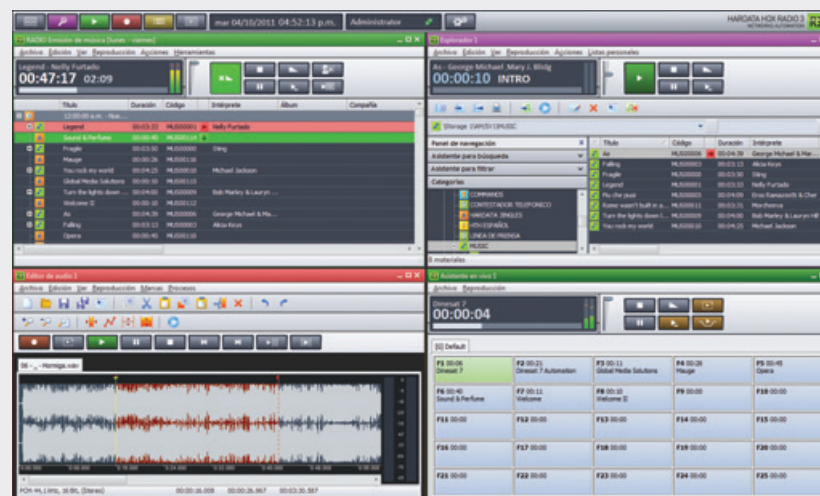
mar 04/10/2011 04:52:13 p.m.
Administrator
HARDATA HDX RADIO 3
NETWORKED AUTOMATION

RADIO Emisión de música Dunes - viernes
Archivo Edición Ver Reproducción Acciones Herramientas
Legend - Nelly Furtado
00:47:17 02:09

| | Título | Duración | Código | Intérprete | Álbum | Compañía |
|---|---|---|---|---|---|---|
| | 12:00:00 a.m. - Nue... | | | | | |
| | Legend | 00:03:33 | MUS00001 | Nelly Furtado | | |
| | Sound & Perfume | 00:00:40 | MUS00116 | | | |
| | Fragile | 00:03:33 | MUS00002 | Sting | | |
| | Mauge | 00:00:26 | MUS00116 | | | |
| | You rock my world | 00:04:25 | MUS00010 | Michael Jackson | | |
| | Global Media Solutions | 00:00:11 | MUS00111 | | | |
| | Turn the lights down l... | 00:04:00 | MUS00009 | Bob Marley & Lauryn ... | | |
| | Welcome II | 00:00:10 | MUS00112 | | | |
| | As | 00:04:39 | MUS00006 | George Michael & Ma... | | |
| | Falling | 00:03:13 | MUS00003 | Alicia Keys | | |
| | Opera | 00:00:45 | MUS00114 | | | |

Explorador 1
Archivo Edición Ver Reproducción Acciones Listas personales
As - George Michael_Mary J. Blidg
00:00:10 INTRO

Storage \\MUS\MUSIC
Panel de navegación
Asistente para búsqueda
Asistente para filtrar
Categorías
COMANDOS
CONTESTADOR TELEFONICO
HARDATA JINGLES
HITS ESPAÑOL
LINEA DE PRENSA
MUSIC
8 materiales

| Título | Código | Duración | Intérprete |
|---|---|---|---|
| As | MUS00006 | 00:04:39 | George Michael & Mar |
| Falling | MUS00003 | 00:03:13 | Alicia Keys |
| Fragile | MUS00002 | 00:03:33 | Sting |
| Legend | MUS00001 | 00:03:33 | Nelly Furtado |
| Piu che puoi | MUS00004 | 00:04:00 | Eros Ramazzotti & Cher |
| Rome wasn't built in a... | MUS00011 | 00:03:35 | Morcheeba |
| Turn the lights down l... | MUS00009 | 00:04:00 | Bob Marley & Lauryn Hi |
| You rock my world | MUS00010 | 00:04:25 | Michael Jackson |

Editor de audio 1
Archivo Edición Ver Reproducción Marcas Procesos
06 - ... - Hormiga.wav
PCM 44,1 kHz, 16 Bit, (Stereo) 00:00:16.009 00:00:26.967 00:00:30.587

Asistente en vivo 1
Archivo Reproducción
Dineset 7
00:00:04
(0) Default

| | | | | |
|---|---|---|---|---|
| F1 00:06 Dineset 7 | F2 00:21 Dineset 7 Automation | F3 00:11 Global Media Solutions | F4 00:26 Mauge | F5 00:45 Opera |
| F6 00:40 Sound & Perfume | F7 00:11 Welcome | F8 00:10 Welcome II | F9 00:00 | F10 00:00 |
| F11 00:00 | F12 00:00 | F13 00:00 | F14 00:00 | F15 00:00 |
| F16 00:00 | F17 00:00 | F18 00:00 | F19 00:00 | F20 00:00 |
| F21 00:00 | F22 00:00 | F23 00:00 | F24 00:00 | F25 00:00 |